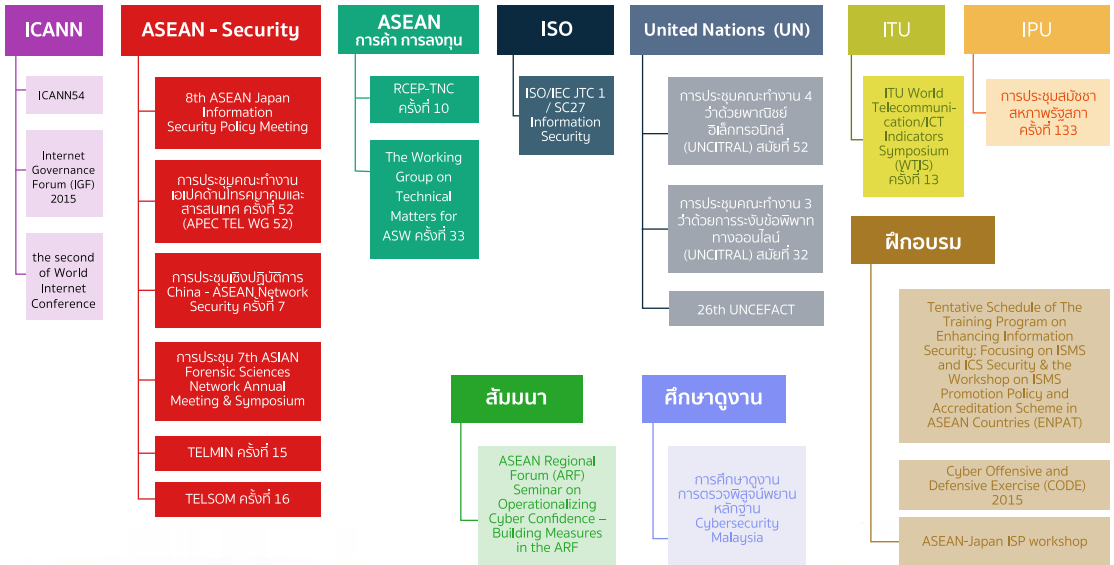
ICANN

ICANN54

Internet Governance Forum (IGF) 2015

the second of World Internet Conference

ASEAN - Security

8th ASEAN Japan Information Security Policy Meeting

การประชุมคณะทำงานเอเปคด้านโทรคมนาคมและสารสนเทศ ครั้งที่ 52 (APEC TEL WG 52)

การประชุมเชิงปฏิบัติการ China - ASEAN Network Security ครั้งที่ 7

การประชุม 7th ASIAN Forensic Sciences Network Annual Meeting & Symposium

TELMIN ครั้งที่ 15

TELSOM ครั้งที่ 16

ASEAN
การค้า การลงทุน

RCEP-TNC ครั้งที่ 10

The Working Group on Technical Matters for ASW ครั้งที่ 33

ISO

ISO/IEC JTC 1 / SC27 Information Security

United Nations (UN)

การประชุมคณะทำงาน 4 ว่าด้วยพาณิชย์อิเล็กทรอนิกส์ (UNCITRAL) สมัยที่ 52

การประชุมคณะทำงาน 3 ว่าด้วยการระงับข้อพิพาททางออนไลน์ (UNCITRAL) สมัยที่ 32

26th UNCEFACT

ITU

ITU World Telecommunication/ICT Indicators Symposium (WTIS) ครั้งที่ 13

IPU

การประชุมสมัชชาสหภาพรัฐสภา ครั้งที่ 133

ฝึกอบรม

Tentative Schedule of The Training Program on Enhancing Information Security: Focusing on ISMS and ICS Security & the Workshop on ISMS Promotion Policy and Accreditation Scheme in ASEAN Countries (ENPAT)

Cyber Offensive and Defensive Exercise (CODE) 2015

ASEAN-Japan ISP workshop

สัมมนา

ASEAN Regional Forum (ARF) Seminar on Operationalizing Cyber Confidence – Building Measures in the ARF

ศึกษาดูงาน

การศึกษาดูงานการตรวจพิสูจน์พยานหลักฐาน Cybersecurity Malaysia